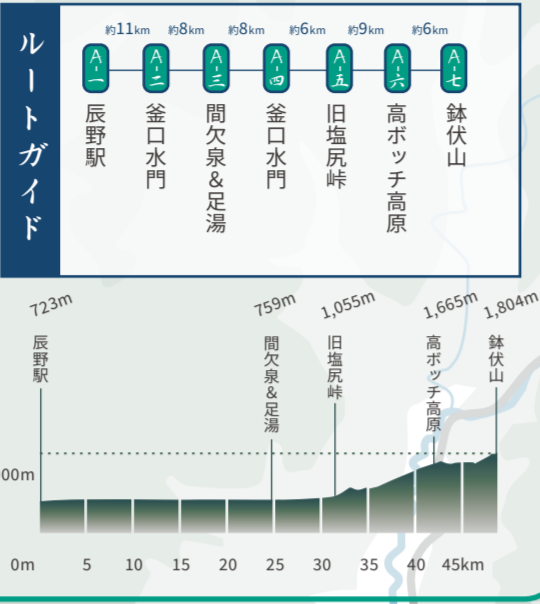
ルートガイド

A-一 辰野駅
約11km
A-二 釜口水門
約8km
A-三 間欠泉&足湯
約8km
A-四 釜口水門
約6km
A-五 旧塩尻峠
約9km
A-六 高ボッチ高原
約6km
A-七 鉢伏山

723m 辰野駅
759m 間欠泉&足湯
1,055m 旧塩尻峠
1,665m 高ボッチ高原
1,804m 鉢伏山

00m

0m 5 10 15 20 25 30 35 40 45km